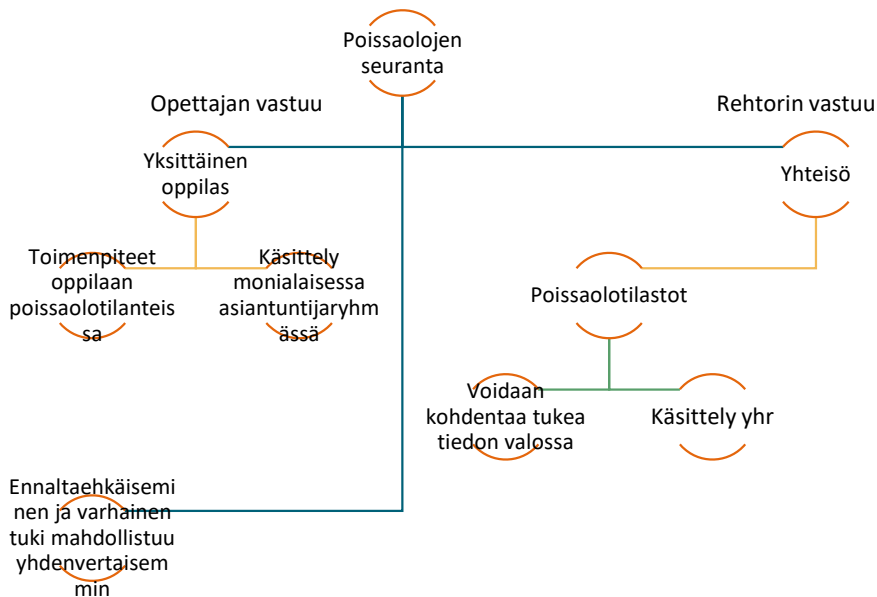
Poissaolojen seuranta

Opettajan vastuu

Rehtorin vastuu

Yksittäinen oppilas

Yhteisö

Toimenpiteet oppilaan poissaolotilanteissa

Käsittely monialaisessa asiantuntijaryhmässä

Poissaolotilastot

Voidaan kohdentaa tukea tiedon valossa

Käsittely yhr

Ennaltaehkäiseminen ja varhainen tuki mahdollistuu yhdenvertaisemmin